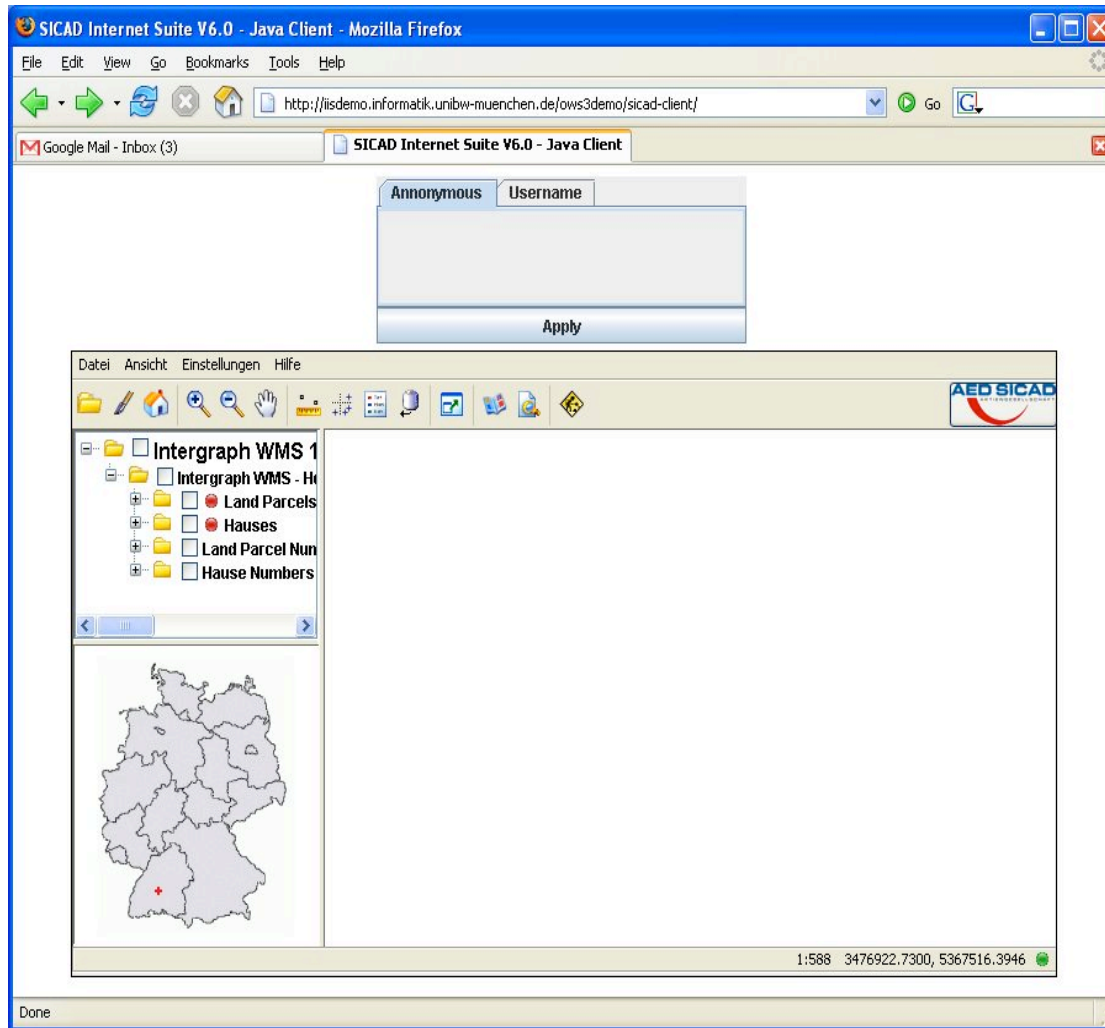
SICAD Internet Suite V6.0 - Java Client - Mozilla Firefox

File Edit View Go Bookmarks Tools Help

http://iisdemo.informatik.unibw-muenchen.de/ows3demo/sicad-client/

Go

Google Mail - Inbox (3)

SICAD Internet Suite V6.0 - Java Client

Annonymous Username

Apply

Datei Ansicht Einstellungen Hilfe

AED SICAD

Intergraph WMS 1

Intergraph WMS - H

Land Parcels

Hauses

Land Parcel Nun

Hause Numbers

1:588 3476922.7300, 5367516.3946

Done